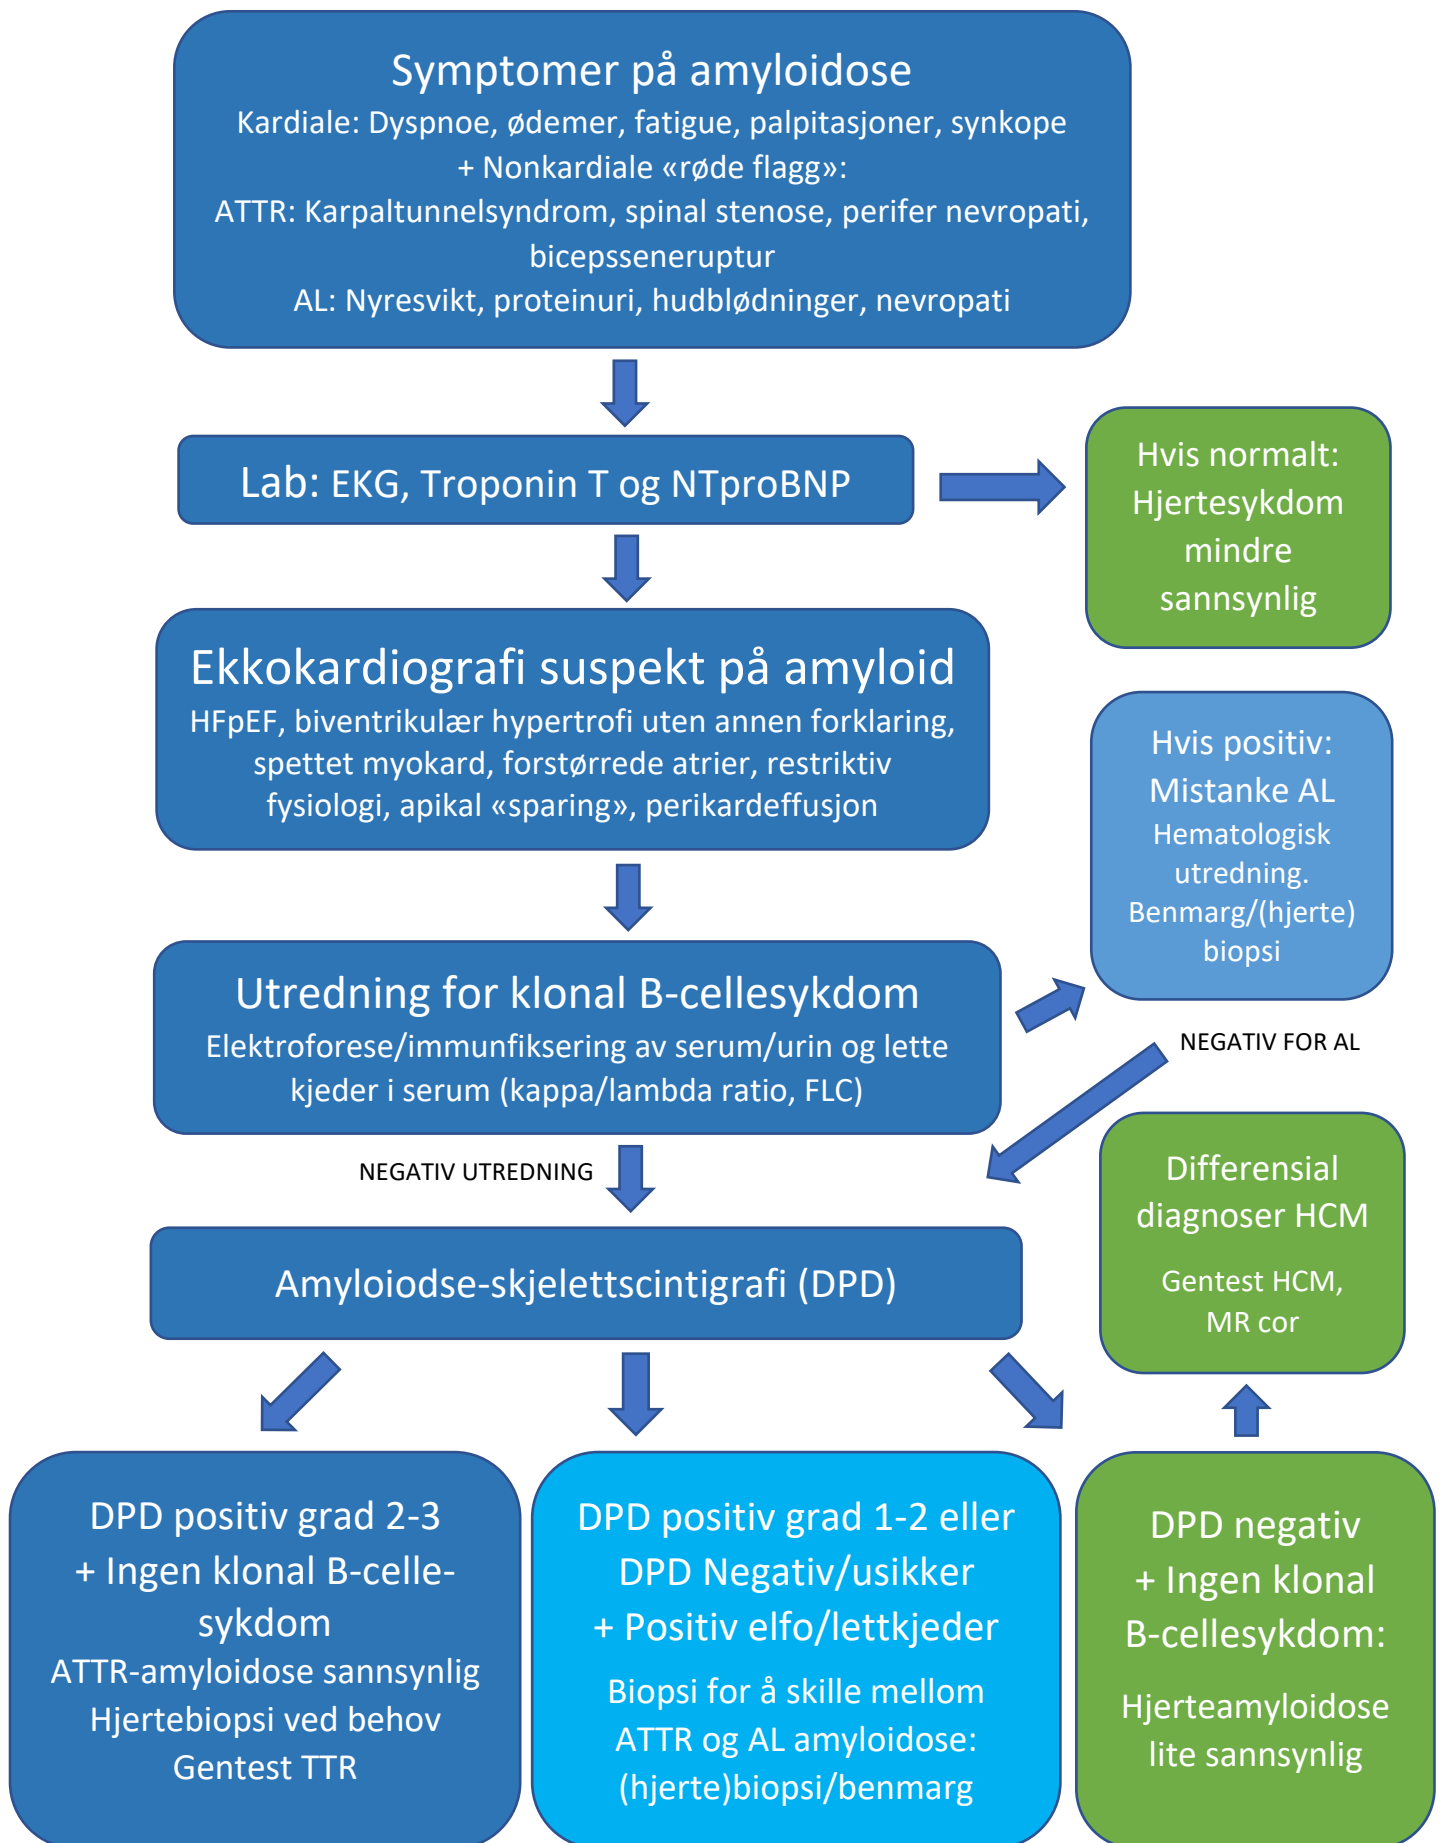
Symptomer på amyloidose
Kardiale: Dyspnoe, ødemer, fatigue, palpitasjoner, synkope
+ Nonkardiale «røde flagg»:
ATTR: Karpaltunnelsyndrom, spinal stenose, perifer nevropati, bicepsseneruptur
AL: Nyresvikt, proteinuri, hudblødninger, nevropati

Lab: EKG, Troponin T og NTproBNP

Hvis normalt: Hjertesykdom mindre sannsynlig

Ekkokardiografi suspekt på amyloid
HFpEF, biventrikulær hypertrofi uten annen forklaring, spettet myokard, forstørrede atrier, restriktiv fysiologi, apikal «sparing», perikardeffusjon

Hvis positiv: Mistanke AL
Hematologisk utredning. Benmarg/(hjerte) biopsi

Utredning for klonal B-cellesykdom
Elektroforese/immunfiksering av serum/urin og lette kjeder i serum (kappa/lambda ratio, FLC)

NEGATIV FOR AL

NEGATIV UTREDNING

Differensial diagnoser HCM
Gentest HCM, MR cor

Amyloiodse-skjelettscintigrafi (DPD)

DPD positiv grad 2-3
+ Ingen klonal B-celle-sykdom
ATTR-amyloidose sannsynlig
Hjertebiopsi ved behov
Gentest TTR

DPD positiv grad 1-2 eller
DPD Negativ/usikker
+ Positiv elfo/lettkjeder
Biopsi for å skille mellom ATTR og AL amyloidose: (hjerte)biopsi/benmarg

DPD negativ
+ Ingen klonal B-cellesykdom:
Hjerteamyloidose lite sannsynlig